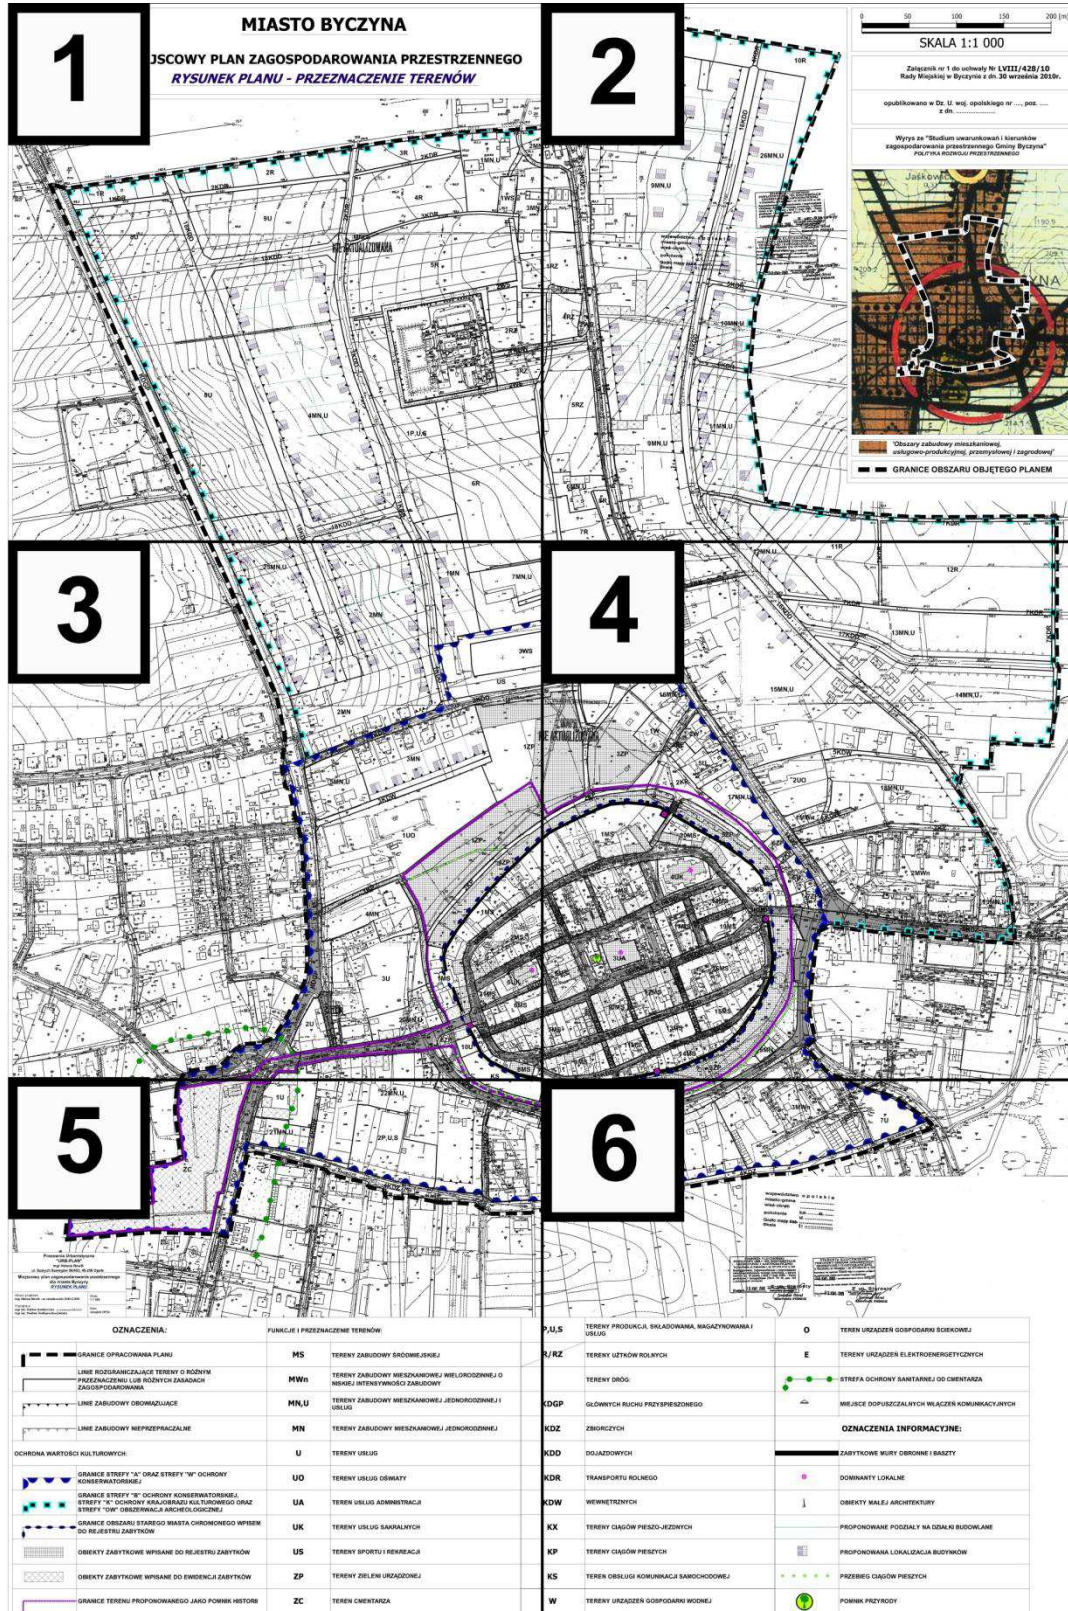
1

MIASTO BYCZYNA

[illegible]JSCOWY PLAN ZAGOSPODAROWANIA PRZESTRZENNEGO
RYSUNEK PLANU - PRZEZNACZENIE TERENÓW

2

0 50 100 150 200 [m]
SKALA 1:1 000

Załącznik nr 1 do uchwały Nr LVIII/428/10 Rady Miejskiej w Byczynie z dn. 30 września 2010r.

opublikowano w Dz. U. woj. opolskiego nr ..., poz. ... z dn. ...

Wyrys ze "Studium uwarunkowań i kierunków zagospodarowania przestrzennego Gminy Byczyna" POLITYKA ROZWOJU PRZESTRZENNEGO

"Obszary zabudowy mieszkaniowej, usługowo-produkcyjnej, przemysłowej i zagrodowej"

GRANICE OBSZARU OBJĘTEGO PLANEM

10R
26MN,U
9MN,U
4R
3R
8U
1MN,U
1WS
4MN,U
1P,U,S
6R
9MN,U
5RZ
10MN,U
11MN,U
NIE AKTUALIZOWANA

3

4

2MN,U
1MN
7MN,U
2MN
3WS
2MN
3MN
1UO
4MN
3U
2U
1ZP
NIE AKTUALIZOWANA
11R
12R
13MN,U
14MN,U
15MN,U
17MN,U
18MN,U
2UO
2MWn
1MS
2MS
3UA
8MS
10U

5

6

1U
22MN,U
2P,U,S
ZC
7U

OZNACZENIA:
GRANICE OPRACOWANIA PLANU
LINIE ROZGRANICZAJĄCE TERENY O RÓŻNYM PRZEZNACZENIU LUB RÓŻNYCH ZASADACH ZAGOSPODAROWANIA
LINIE ZABUDOWY OBOWIĄZUJĄCE
LINIE ZABUDOWY NIEPRZEKRACZALNE
OCHRONA WARTOŚCI KULTUROWYCH:
GRANICE STREFY "A" ORAZ STREFY "W" OCHRONY KONSERWATORSKIEJ
GRANICE STREFY "B" OCHRONY KONSERWATORSKIEJ, STREFY "K" OCHRONY KRAJOBRAZU KULTUROWEGO ORAZ STREFY "OW" OBSERWACJI ARCHEOLOGICZNEJ
GRANICE OBSZARU STAREGO MIASTA CHRONIONEGO WPISEM DO REJESTRU ZABYTKÓW
OBIEKTY ZABYTKOWE WPISANE DO REJESTRU ZABYTKÓW
OBIEKTY ZABYTKOWE WPISANE DO EWIDENCJI ZABYTKÓW
GRANICE TERENU PROPONOWANEGO JAKO POMNIK HISTORII

FUNKCJE I PRZEZNACZENIE TERENÓW
MS TERENY ZABUDOWY ŚRÓDMIEJSKIEJ
MWn TERENY ZABUDOWY MIESZKANIOWEJ WIELORODZINNEJ O NISKIEJ INTENSYWNOŚCI ZABUDOWY
MN,U TERENY ZABUDOWY MIESZKANIOWEJ JEDNORODZINNEJ I USŁUG
MN TERENY ZABUDOWY MIESZKANIOWEJ JEDNORODZINNEJ
U TERENY USŁUG
UO TERENY USŁUG OŚWIATY
UA TEREN USŁUG ADMINISTRACJI
UK TERENY USŁUG SAKRALNYCH
US TERENY SPORTU I REKREACJI
ZP TERENY ZIELENI URZĄDZONEJ
ZC TEREN CMENTARZA

P,U,S TERENY PRODUKCJI, SKŁADOWANIA, MAGAZYNOWANIA I USŁUG
R/RZ TERENY UŻYTKÓW ROLNYCH
TERENY DRÓG:
KDGP GŁÓWNYCH RUCHU PRZYSPIESZONEGO
KDZ ZBIORCZYCH
KDD DOJAZDOWYCH
KDR TRANSPORTU ROLNEGO
KDW WEWNĘTRZNYCH
KX TERENY CIĄGÓW PIESZO-JEZDNYCH
KP TERENY CIĄGÓW PIESZYCH
KS TEREN OBSŁUGI KOMUNIKACJI SAMOCHODOWEJ
W TERENY URZĄDZEŃ GOSPODARKI WODNEJ

O TEREN URZĄDZEŃ GOSPODARKI ŚCIEKOWEJ
E TERENY URZĄDZEŃ ELEKTROENERGETYCZNYCH
STREFA OCHRONY SANITARNEJ OD CMENTARZA
MIEJSCE DOPUSZCZALNYCH WŁĄCZEŃ KOMUNIKACYJNYCH
OZNACZENIA INFORMACYJNE:
ZABYTKOWE MURY OBRONNE I BASZTY
DOMINANTY LOKALNE
OBIEKTY MAŁEJ ARCHITEKTURY
PROPONOWANE PODZIAŁY NA DZIAŁKI BUDOWLANE
PROPONOWANA LOKALIZACJA BUDYNKÓW
PRZEBIEG CIĄGÓW PIESZYCH
POMNIK PRZYRODY